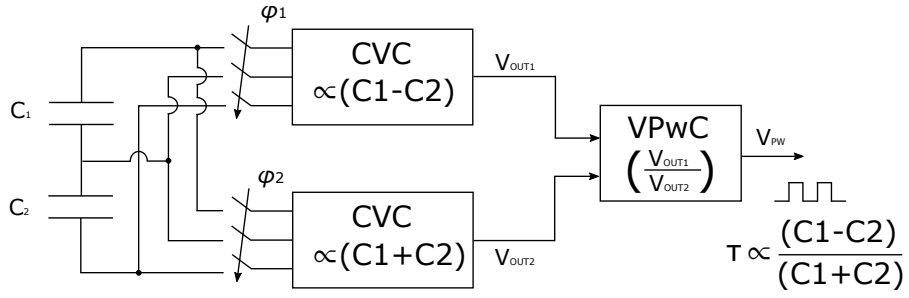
$\varphi_1$

CVC
$\propto$(C1-C2)

$V_{OUT1}$

$C_1$

VPwC
$\left(\frac{V_{OUT1}}{V_{OUT2}}\right)$

$V_{PW}$

$C_2$

$\varphi_2$

CVC
$\propto$(C1+C2)

$V_{OUT2}$

$T \propto \frac{(C1-C2)}{(C1+C2)}$